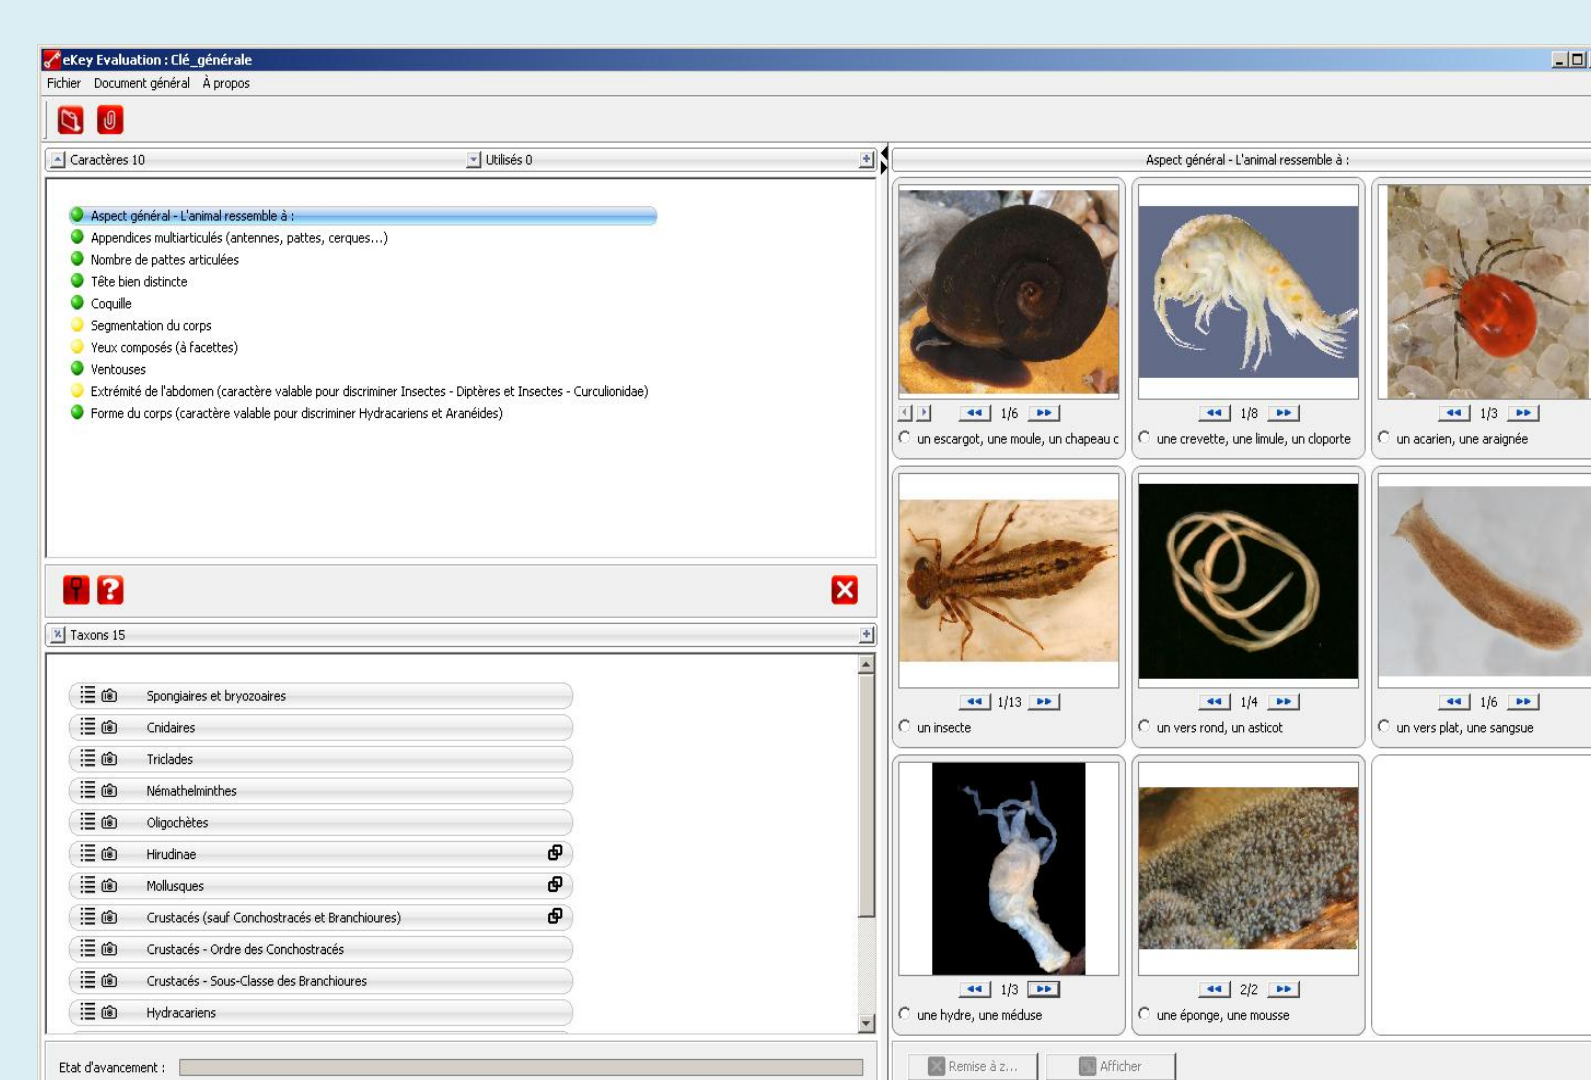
eKey Evaluation : Clé_générale

Fichier Document général À propos

Caractères 10 Utilisés 0

Aspect général - L'animal ressemble à :
Appendices multiarticulés (antennes, pattes, cerques...)
Nombre de pattes articulées
Tête bien distincte
Coquille
Segmentation du corps
Yeux composés (à facettes)
Ventouses
Extrémité de l'abdomen (caractère valable pour discriminer Insectes - Diptères et Insectes - Curculionidae)
Forme du corps (caractère valable pour discriminer Hydracariens et Aranéides)

Taxons 15

Spongiaires et bryozoaires
Cnidaires
Triclades
Némathelminthes
Oligochètes
Hirudinae
Mollusques
Crustacés (sauf Conchostracés et Branchioures)
Crustacés - Ordre des Conchostracés
Crustacés - Sous-Classe des Branchioures
Hydracariens

Etat d'avancement :

Aspect général - L'animal ressemble à :

1/6
un escargot, une moule, un chapeau c
1/8
une crevette, une limule, un cloporte
1/3
un acarien, une araignée
1/13
un insecte
1/4
un vers rond, un asticot
1/6
un vers plat, une sangsue
1/3
une hydre, une méduse
2/2
une éponge, une mousse

Remise à z... Afficher